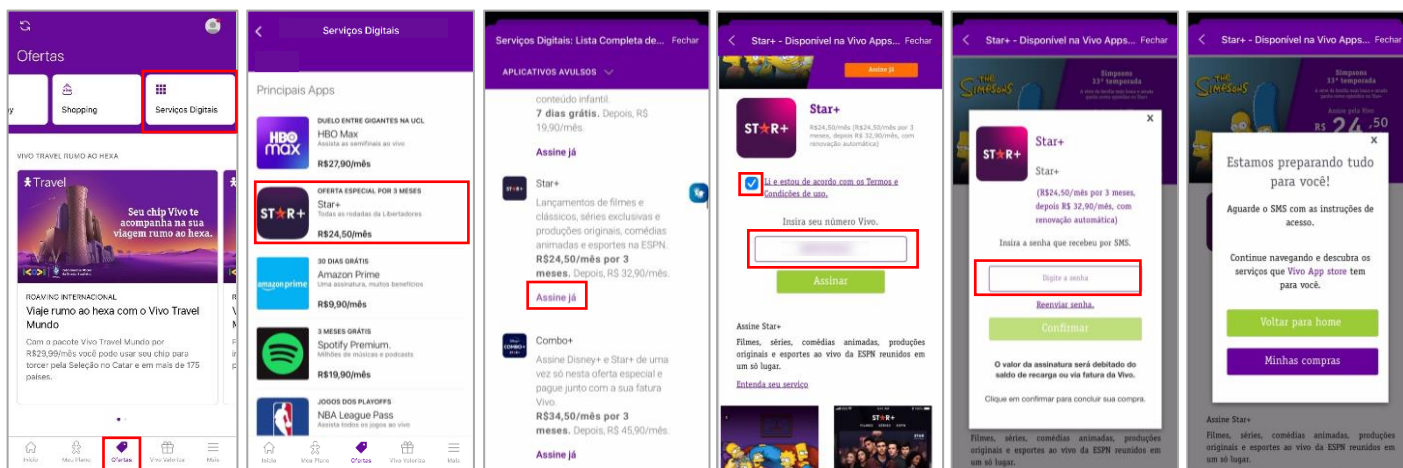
Ofertas

Shopping

Serviços Digitais

VIVO TRAVEL RUMO AO HEXA

Travel

Seu chip Vivo te acompanha na sua viagem rumo ao hexa.

ROAMING INTERNACIONAL

Viaje rumo ao hexa com o Vivo Travel Mundo

Com o pacote Vivo Travel Mundo por R$29,99/mês você pode usar seu chip para torcer pela Seleção no Catar e em mais de 175 países.

Início Meu Plano Ofertas Vivo Valoriza Mais

Serviços Digitais

Principais Apps

DUELO ENTRE GIGANTES NA UCL
HBO Max
Assista as semifinais ao vivo
R$27,90/mês

OFERTA ESPECIAL POR 3 MESES
Star+
Todas as rodadas da Libertadores
R$24,50/mês

30 DIAS GRÁTIS
Amazon Prime
Uma assinatura, muitos benefícios
R$9,90/mês

3 MESES GRÁTIS
Spotify Premium.
Milhões de músicas e podcasts
R$19,90/mês

JOGOS DOS PLAYOFFS
NBA League Pass

Início Meu Plano Ofertas Vivo Valoriza Mais

Serviços Digitais: Lista Completa de... Fechar

APLICATIVOS AVULSOS

conteúdo infantil.
7 dias grátis. Depois, R$ 19,90/mês.

Assine já

Star+

Lançamentos de filmes e clássicos, séries exclusivas e produções originais, comédias animadas e esportes na ESPN.
R$24,50/mês por 3 meses. Depois, R$ 32,90/mês.

Assine já

Combo+

Assine Disney+ e Star+ de uma vez só nesta oferta especial e pague junto com a sua fatura Vivo.
R$34,50/mês por 3 meses. Depois, R$ 45,90/mês.

Assine já

Star+ - Disponível na Vivo Apps... Fechar

Assine já

Star+

R$24,50/mês (por R$24,50/mês por 3 meses, depois R$ 32,90/mês, com renovação automática)

Li e estou de acordo com os Termos e Condições de uso.

Insira seu número Vivo.

Assinar

Assine Star+

Filmes, séries, comédias animadas, produções originais e esportes ao vivo da ESPN reunidos em um só lugar.

Entenda seu serviço

Star+ - Disponível na Vivo Apps... Fechar

The Simpsons

Simpsons 33ª temporada

Star+

Star+

(R$24,50/mês por 3 meses, depois R$ 32,90/mês, com renovação automática)

Insira a senha que recebeu por SMS.

Digite a senha

Reenviar senha.

Confirmar

O valor da assinatura será debitado do saldo de recarga ou via fatura da Vivo.

Clique em confirmar para concluir sua compra.

Filmes, séries, comédias animadas, produções originais e esportes ao vivo da ESPN reunidos em um só lugar.

Star+ - Disponível na Vivo Apps... Fechar

The Simpsons

Simpsons 33ª temporada

Assine pela Vivo R$ 24,50

Estamos preparando tudo para você!

Aguarde o SMS com as instruções de acesso.

Continue navegando e descubra os serviços que Vivo App store tem para você.

Voltar para home

Minhas compras

Assine Star+

Filmes, séries, comédias animadas, produções originais e esportes ao vivo da ESPN reunidos em um só lugar.